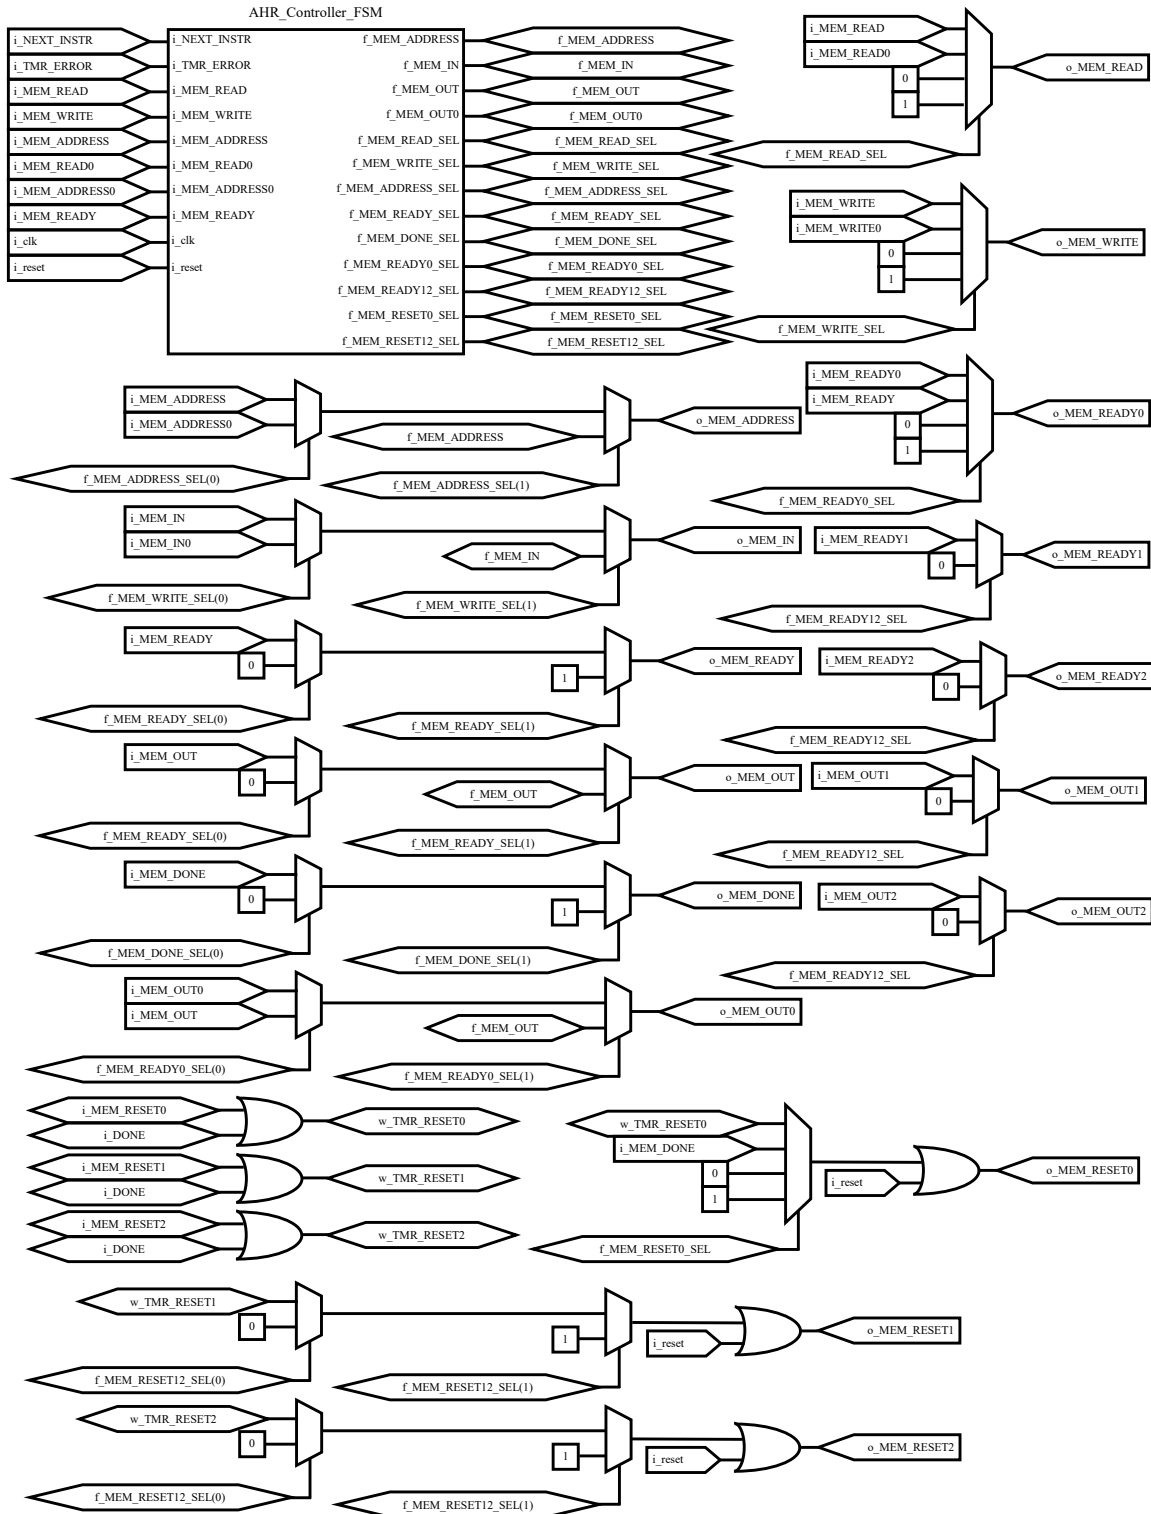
AHR_Controller_FSM

i_NEXT_INSTR
i_TMR_ERROR
i_MEM_READ
i_MEM_WRITE
i_MEM_ADDRESS
i_MEM_READ0
i_MEM_ADDRESS0
i_MEM_READY
i_clk
i_reset

i_NEXT_INSTR
i_TMR_ERROR
i_MEM_READ
i_MEM_WRITE
i_MEM_ADDRESS
i_MEM_READ0
i_MEM_ADDRESS0
i_MEM_READY
i_clk
i_reset

f_MEM_ADDRESS
f_MEM_IN
f_MEM_OUT
f_MEM_OUT0
f_MEM_READ_SEL
f_MEM_WRITE_SEL
f_MEM_ADDRESS_SEL
f_MEM_READY_SEL
f_MEM_DONE_SEL
f_MEM_READY0_SEL
f_MEM_READY12_SEL
f_MEM_RESET0_SEL
f_MEM_RESET12_SEL

f_MEM_ADDRESS
f_MEM_IN
f_MEM_OUT
f_MEM_OUT0
f_MEM_READ_SEL
f_MEM_WRITE_SEL
f_MEM_ADDRESS_SEL
f_MEM_READY_SEL
f_MEM_DONE_SEL
f_MEM_READY0_SEL
f_MEM_READY12_SEL
f_MEM_RESET0_SEL
f_MEM_RESET12_SEL

i_MEM_READ
i_MEM_READ0
0
1
o_MEM_READ
f_MEM_READ_SEL

i_MEM_WRITE
i_MEM_WRITE0
0
1
o_MEM_WRITE
f_MEM_WRITE_SEL

i_MEM_ADDRESS
i_MEM_ADDRESS0
f_MEM_ADDRESS
o_MEM_ADDRESS
f_MEM_ADDRESS_SEL(0)
f_MEM_ADDRESS_SEL(1)

i_MEM_READY0
i_MEM_READY
0
1
o_MEM_READY0
f_MEM_READY0_SEL

i_MEM_IN
i_MEM_IN0
f_MEM_IN
o_MEM_IN
f_MEM_WRITE_SEL(0)
f_MEM_WRITE_SEL(1)

i_MEM_READY1
0
o_MEM_READY1
f_MEM_READY12_SEL

i_MEM_READY
0
1
o_MEM_READY
f_MEM_READY_SEL(0)
f_MEM_READY_SEL(1)

i_MEM_READY2
0
o_MEM_READY2
f_MEM_READY12_SEL

i_MEM_OUT
0
f_MEM_OUT
o_MEM_OUT
f_MEM_READY_SEL(0)
f_MEM_READY_SEL(1)

i_MEM_OUT1
0
o_MEM_OUT1
f_MEM_READY12_SEL

i_MEM_DONE
0
1
o_MEM_DONE
f_MEM_DONE_SEL(0)
f_MEM_DONE_SEL(1)

i_MEM_OUT2
0
o_MEM_OUT2
f_MEM_READY12_SEL

i_MEM_OUT0
i_MEM_OUT
f_MEM_OUT
o_MEM_OUT0
f_MEM_READY0_SEL(0)
f_MEM_READY0_SEL(1)

i_MEM_RESET0
i_DONE
w_TMR_RESET0
i_MEM_RESET1
i_DONE
w_TMR_RESET1
i_MEM_RESET2
i_DONE
w_TMR_RESET2

w_TMR_RESET0
i_MEM_DONE
0
1
i_reset
o_MEM_RESET0
f_MEM_RESET0_SEL

w_TMR_RESET1
0
1
i_reset
o_MEM_RESET1
f_MEM_RESET12_SEL(0)
f_MEM_RESET12_SEL(1)

w_TMR_RESET2
0
1
i_reset
o_MEM_RESET2
f_MEM_RESET12_SEL(0)
f_MEM_RESET12_SEL(1)